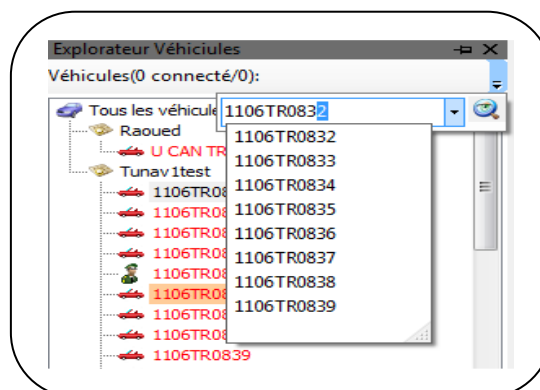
Explorateur Véhiciules
Véhicules(0 connecté/0):
Tous les véhicule
1106TR0832
Raoued
U CAN TR
Tunav1test
1106TR08
1106TR08
1106TR08
1106TR08
1106TR08
1106TR08
1106TR08
1106TR08
1106TR08
1106TR0839
1106TR0832
1106TR0833
1106TR0834
1106TR0835
1106TR0836
1106TR0837
1106TR0838
1106TR0839